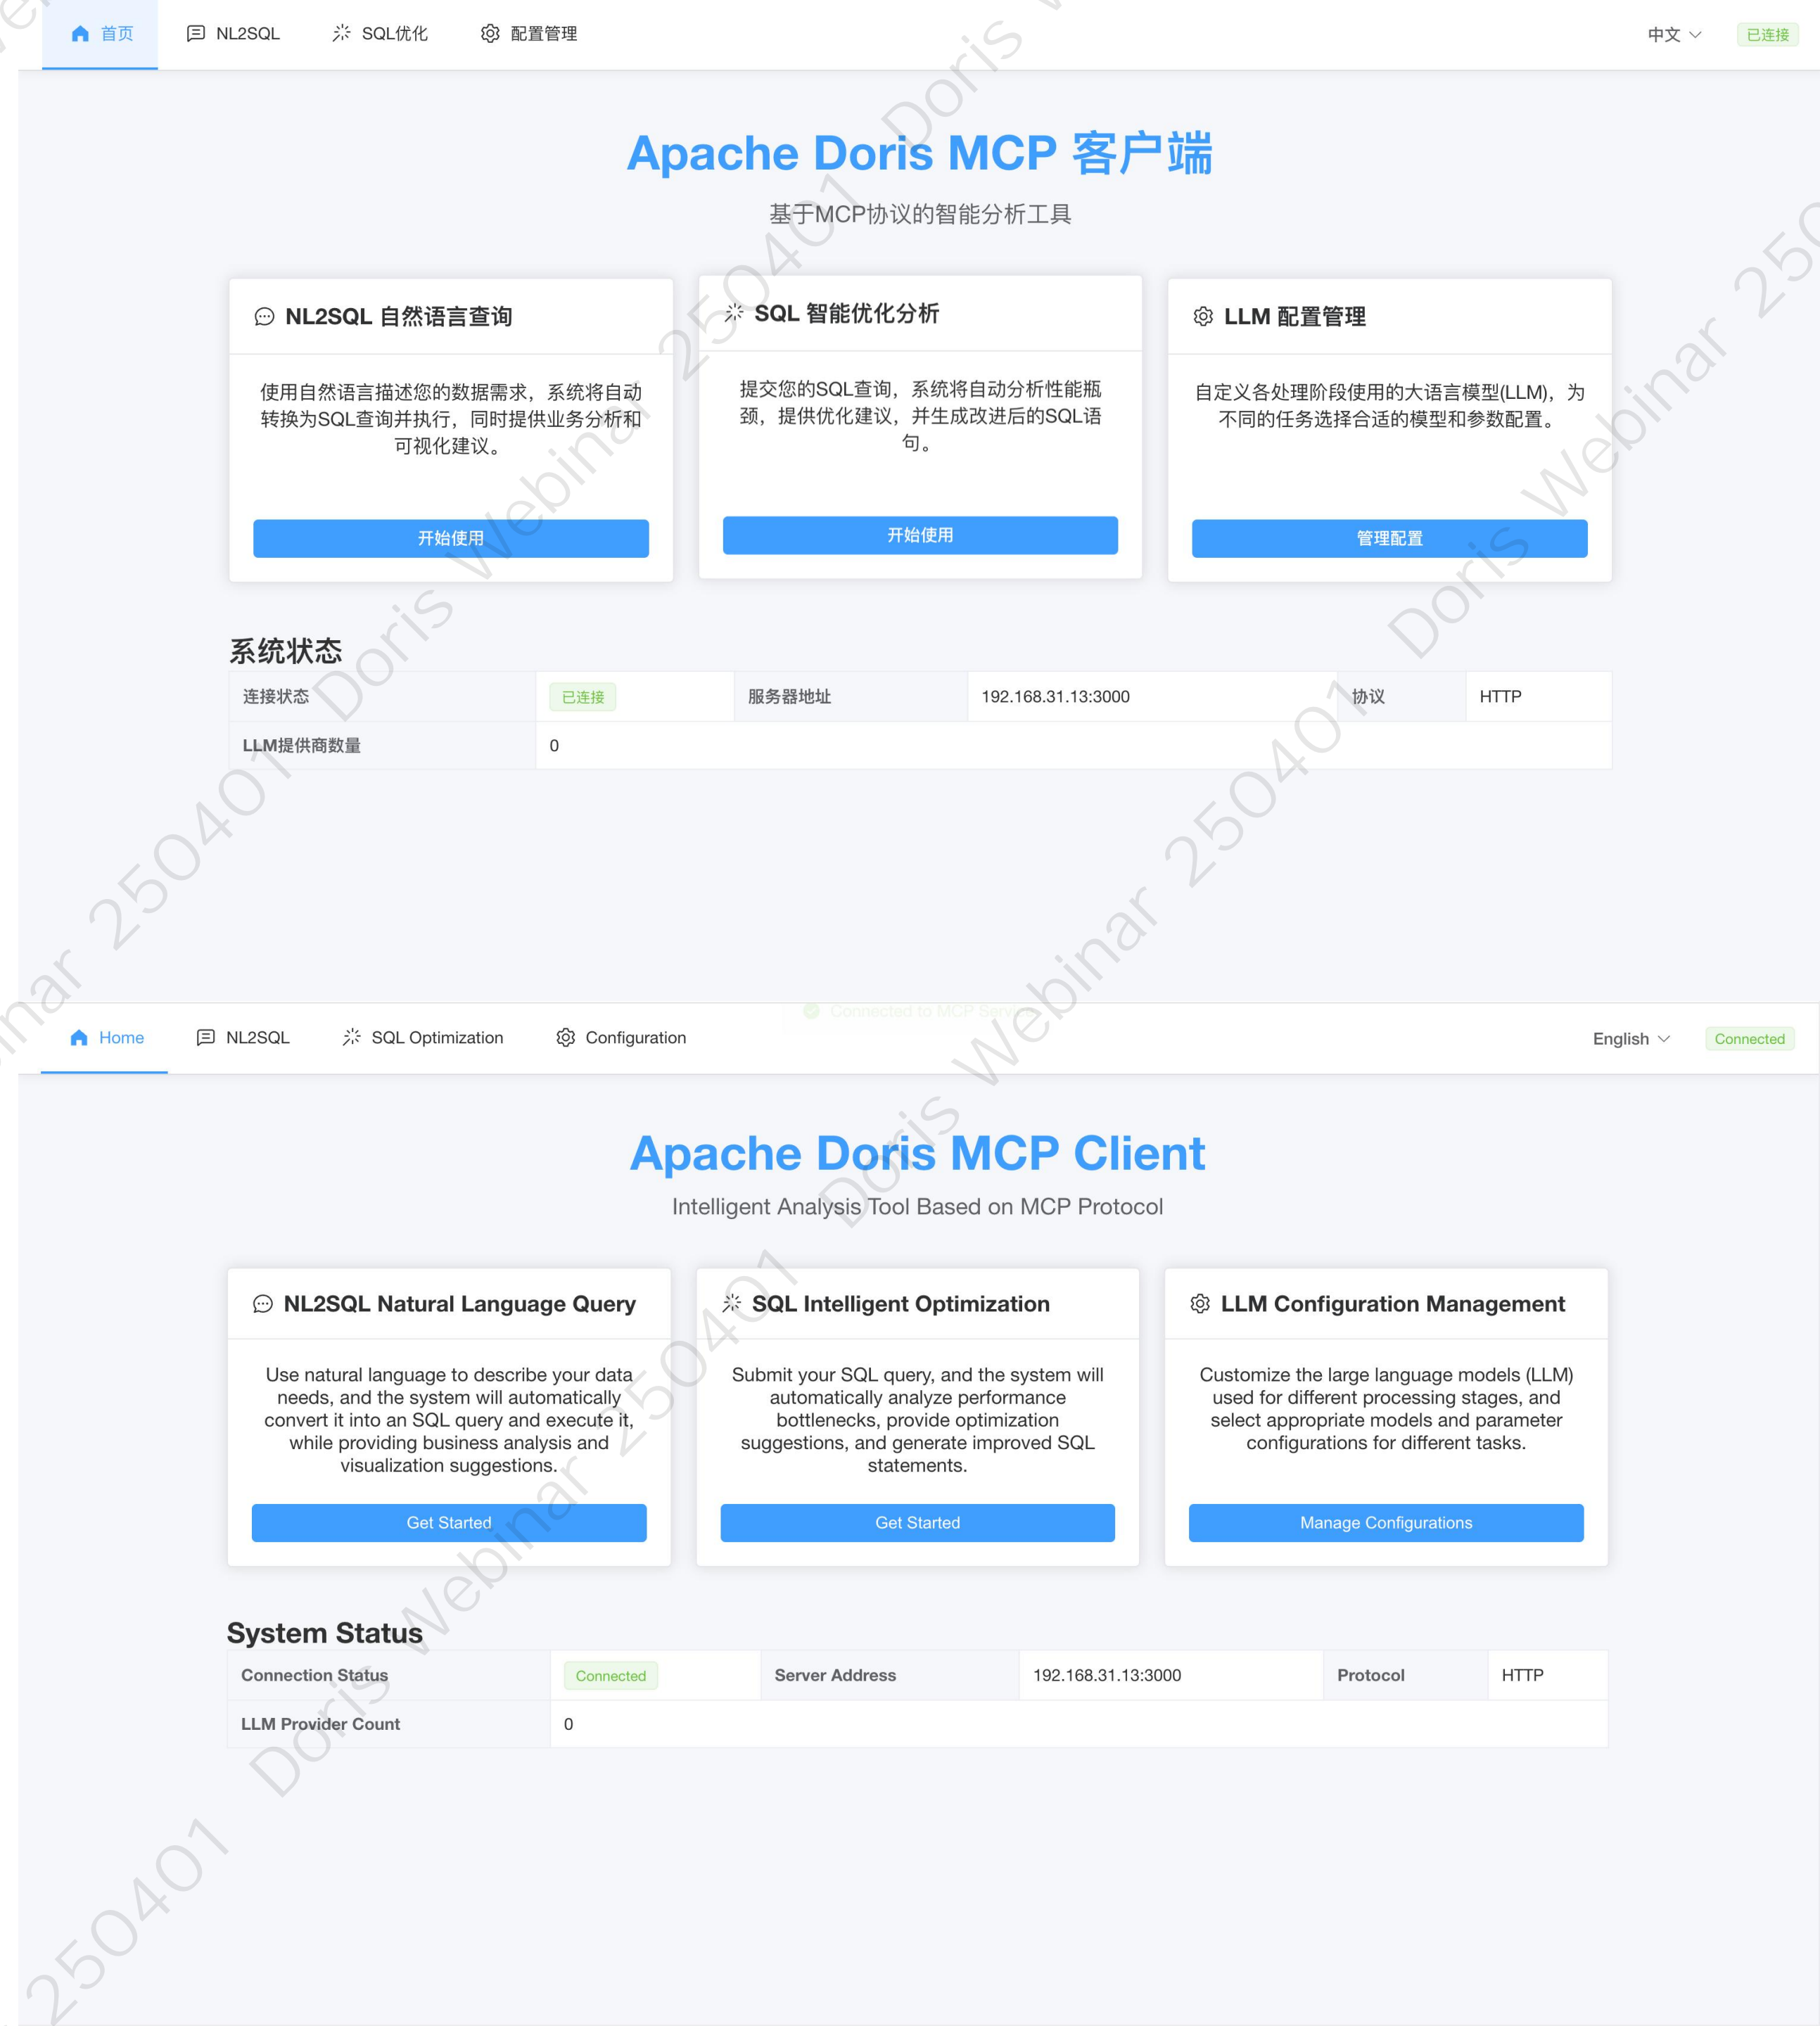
首页 NL2SQL SQL优化 配置管理 中文 已连接

Apache Doris MCP 客户端

基于MCP协议的智能分析工具

NL2SQL 自然语言查询

使用自然语言描述您的数据需求，系统将自动转换为SQL查询并执行，同时提供业务分析和可视化建议。

开始使用

SQL 智能优化分析

提交您的SQL查询，系统将自动分析性能瓶颈，提供优化建议，并生成改进后的SQL语句。

开始使用

LLM 配置管理

自定义各处理阶段使用的大语言模型(LLM)，为不同的任务选择合适的模型和参数配置。

管理配置

系统状态

| 连接状态 | 已连接 | 服务器地址 | 192.168.31.13:3000 | 协议 | HTTP |
|---|---|---|---|---|---|
| LLM提供商数量 | 0 | | | | |

Connected to MCP Server

Home NL2SQL SQL Optimization Configuration English Connected

Apache Doris MCP Client

Intelligent Analysis Tool Based on MCP Protocol

NL2SQL Natural Language Query

Use natural language to describe your data needs, and the system will automatically convert it into an SQL query and execute it, while providing business analysis and visualization suggestions.

Get Started

SQL Intelligent Optimization

Submit your SQL query, and the system will automatically analyze performance bottlenecks, provide optimization suggestions, and generate improved SQL statements.

Get Started

LLM Configuration Management

Customize the large language models (LLM) used for different processing stages, and select appropriate models and parameter configurations for different tasks.

Manage Configurations

System Status

| Connection Status | Connected | Server Address | 192.168.31.13:3000 | Protocol | HTTP |
|---|---|---|---|---|---|
| LLM Provider Count | 0 | | | | |

Doris Webinar 250401